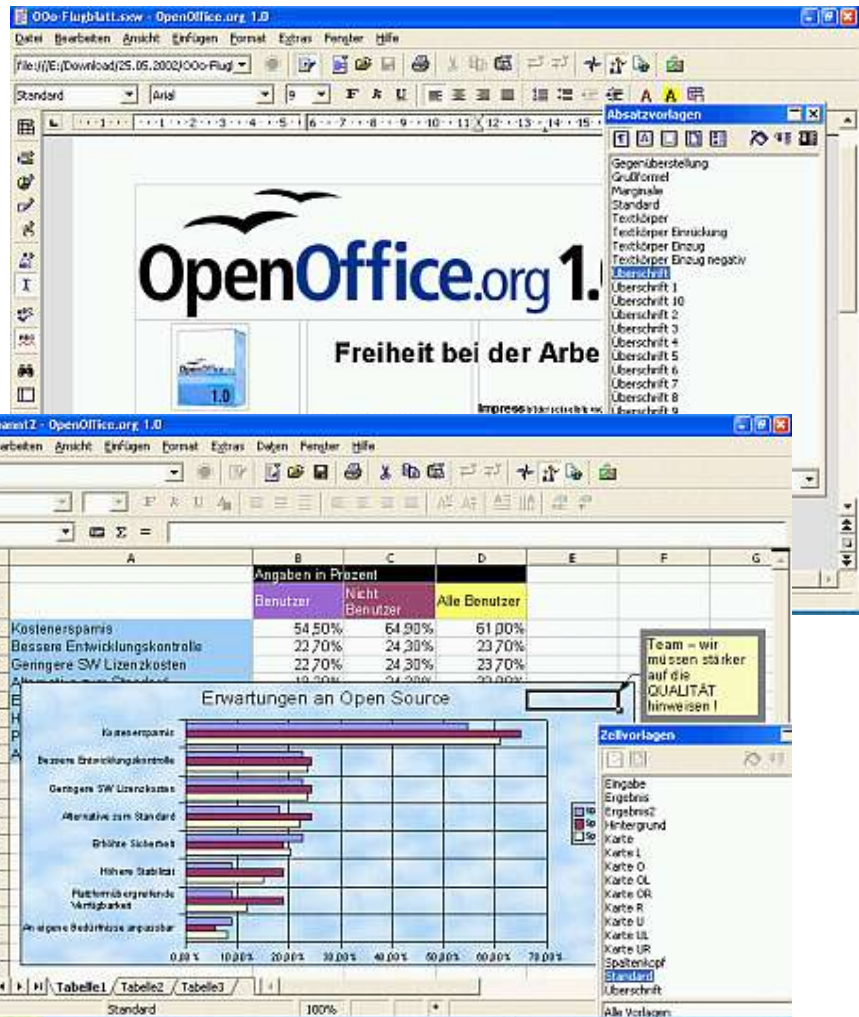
OOo-Flugblatt.sxw - OpenOffice.org 1.0

Datei Bearbeiten Ansicht Einfügen Format Extras Fenster Hilfe

file:///E:/Download/25.05.2002/OOo-Flugl

Standard Arial 9

Absatzvorlagen

Gegenüberstellung
Grußformel
Marginalie
Standard
Textkörper
Textkörper Einrückung
Textkörper Einzug
Textkörper Einzug negativ
Überschrift
Überschrift 1
Überschrift 10
Überschrift 2
Überschrift 3
Überschrift 4
Überschrift 5
Überschrift 6
Überschrift 7
Überschrift 8
Überschrift 9

OpenOffice.org 1.

1.0

Freiheit bei der Arbe

Impress

ument2 - OpenOffice.org 1.0

arbeiten Ansicht Einfügen Format Extras Daten Fenster Hilfe

Σ =

| | A | B | C | D | E | F | G |
|---|---|---|---|---|---|---|---|
| | | Angaben in Prozent | | | | | |
| | | Benutzer | Nicht Benutzer | Alle Benutzer | | | |
| | Kostenersparnis | 54,50% | 64,90% | 61,00% | | | |
| | Bessere Entwicklungskontrolle | 22,70% | 24,30% | 23,70% | | | |
| | Geringere SW Lizenzkosten | 22,70% | 24,30% | 23,70% | | | |

Team – wir müssen stärker auf die QUALITÄT hinweisen !

Erwartungen an Open Source

Kostenersparnis
Bessere Entwicklungskontrolle
Geringere SW Lizenzkosten
Alternative zum Standard
Erhöhte Sicherheit
Höhere Stabilität
Plattformübergreifende Verfügbarkeit
An eigene Bedürfnisse anpassbar

0,00% 10,00% 20,00% 30,00% 40,00% 50,00% 60,00% 70,00%

Zellvorlagen

Eingabe
Ergebnis
Ergebnis2
Hintergrund
Karte
Karte L
Karte O
Karte OL
Karte OR
Karte R
Karte U
Karte UL
Karte UR
Spaltenkopf
Standard
Überschrift

Alle Vorlagen

Tabelle1 Tabelle2 Tabelle3

Standard 100%